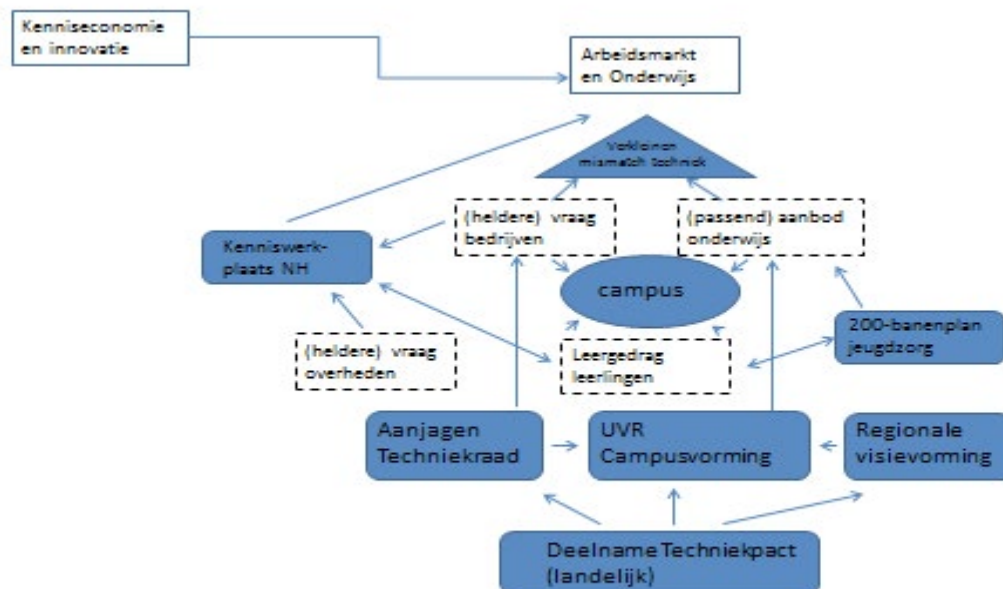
Kenniseconomie en innovatie

Arbeidsmarkt en Onderwijs

Verkleinen mismatch techniek

(heldere) vraag bedrijven

(passend) aanbod onderwijs

Kenniswerkplaats NH

campus

(heldere) vraag overheden

Leergedrag leerlingen

200-banenplan jeugdzorg

Aanjagen Techniekraad

UVR Campusvorming

Regionale visievorming

Deelname Techniekpact (landelijk)